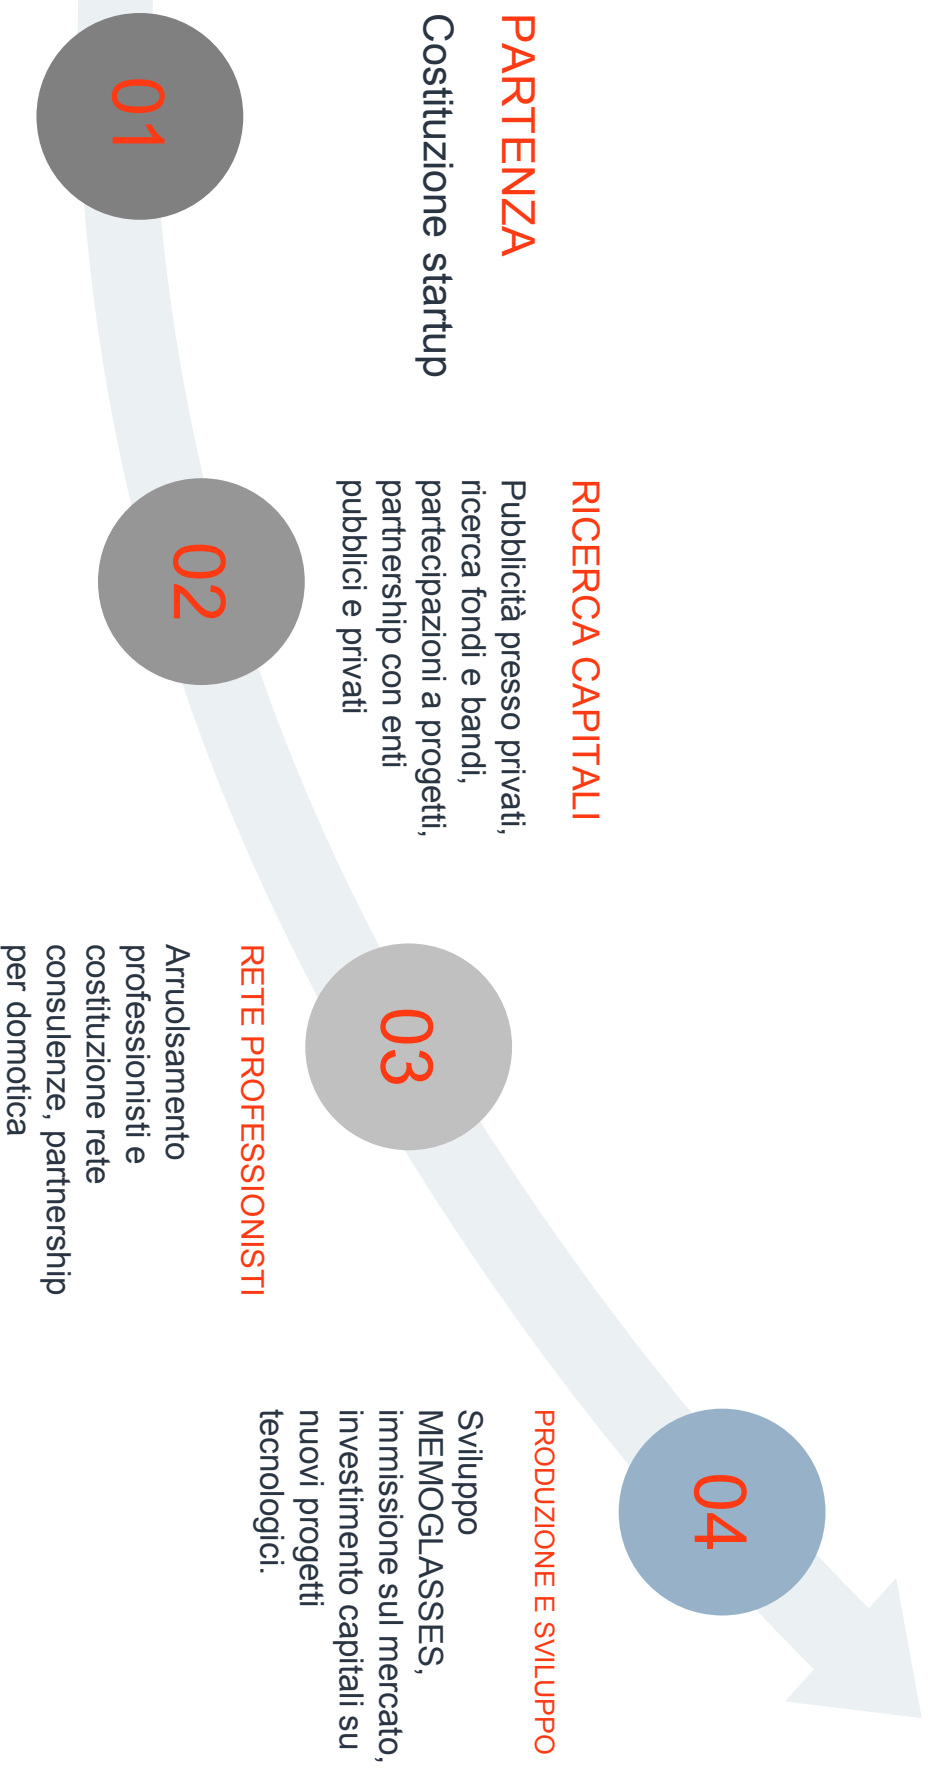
01

PARTENZA

Costituzione startup

02

RICERCA CAPITALI

Pubblicità presso privati, ricerca fondi e bandi, partecipazioni a progetti, partnership con enti pubblici e privati

03

RETE PROFESSIONISTI

Arruolsamento professionisti e costituzione rete consulenze, partnership per domotica

04

PRODUZIONE E SVILUPPO

Sviluppo MEMOGLASSES, immissione sul mercato, investimento capitali su nuovi progetti tecnologici.